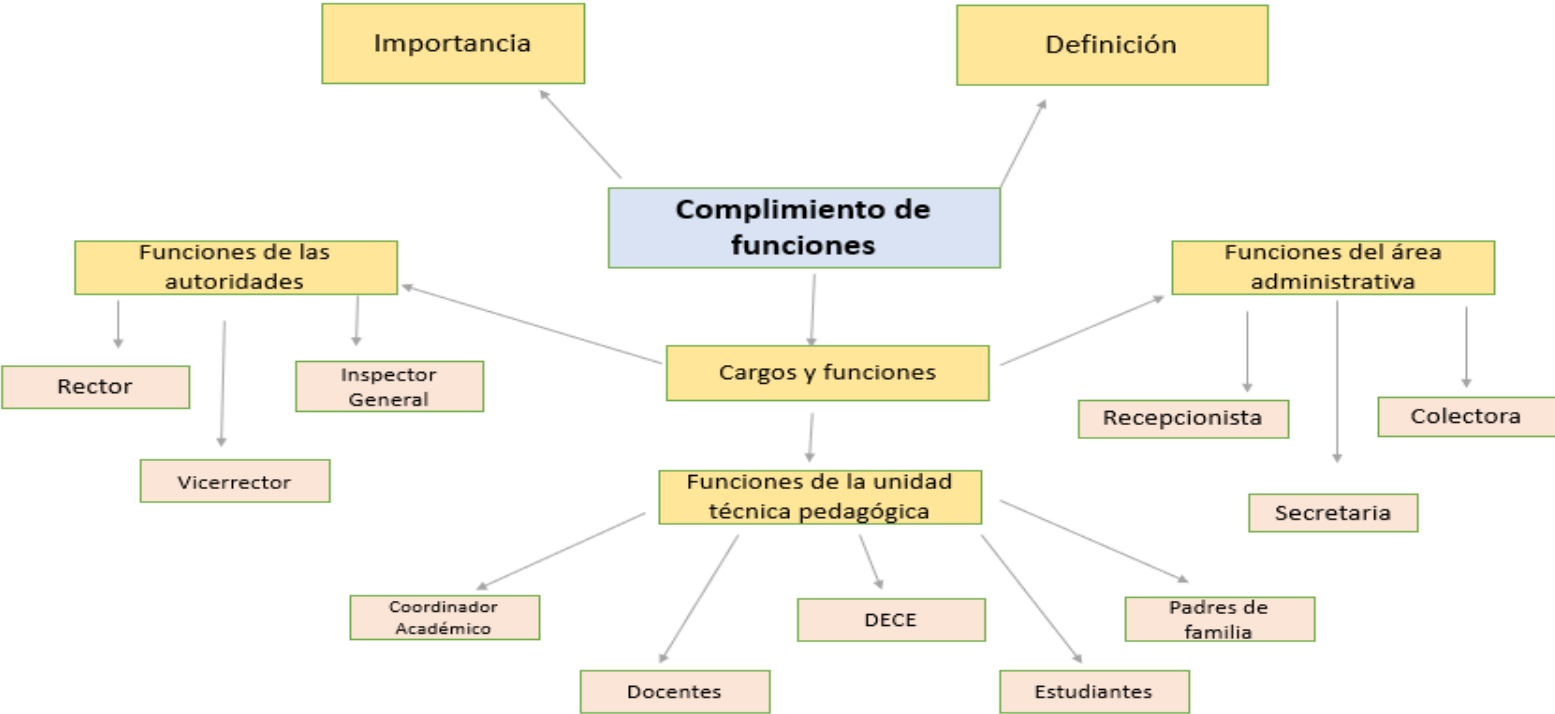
Importancia

Definición

Complimiento de funciones

Funciones de las autoridades

Funciones del área administrativa

Cargos y funciones

Rector

Inspector General

Vicerrector

Recepcionista

Colectora

Secretaria

Funciones de la unidad técnica pedagógica

Coordinador Académico

DECE

Padres de familia

Docentes

Estudiantes